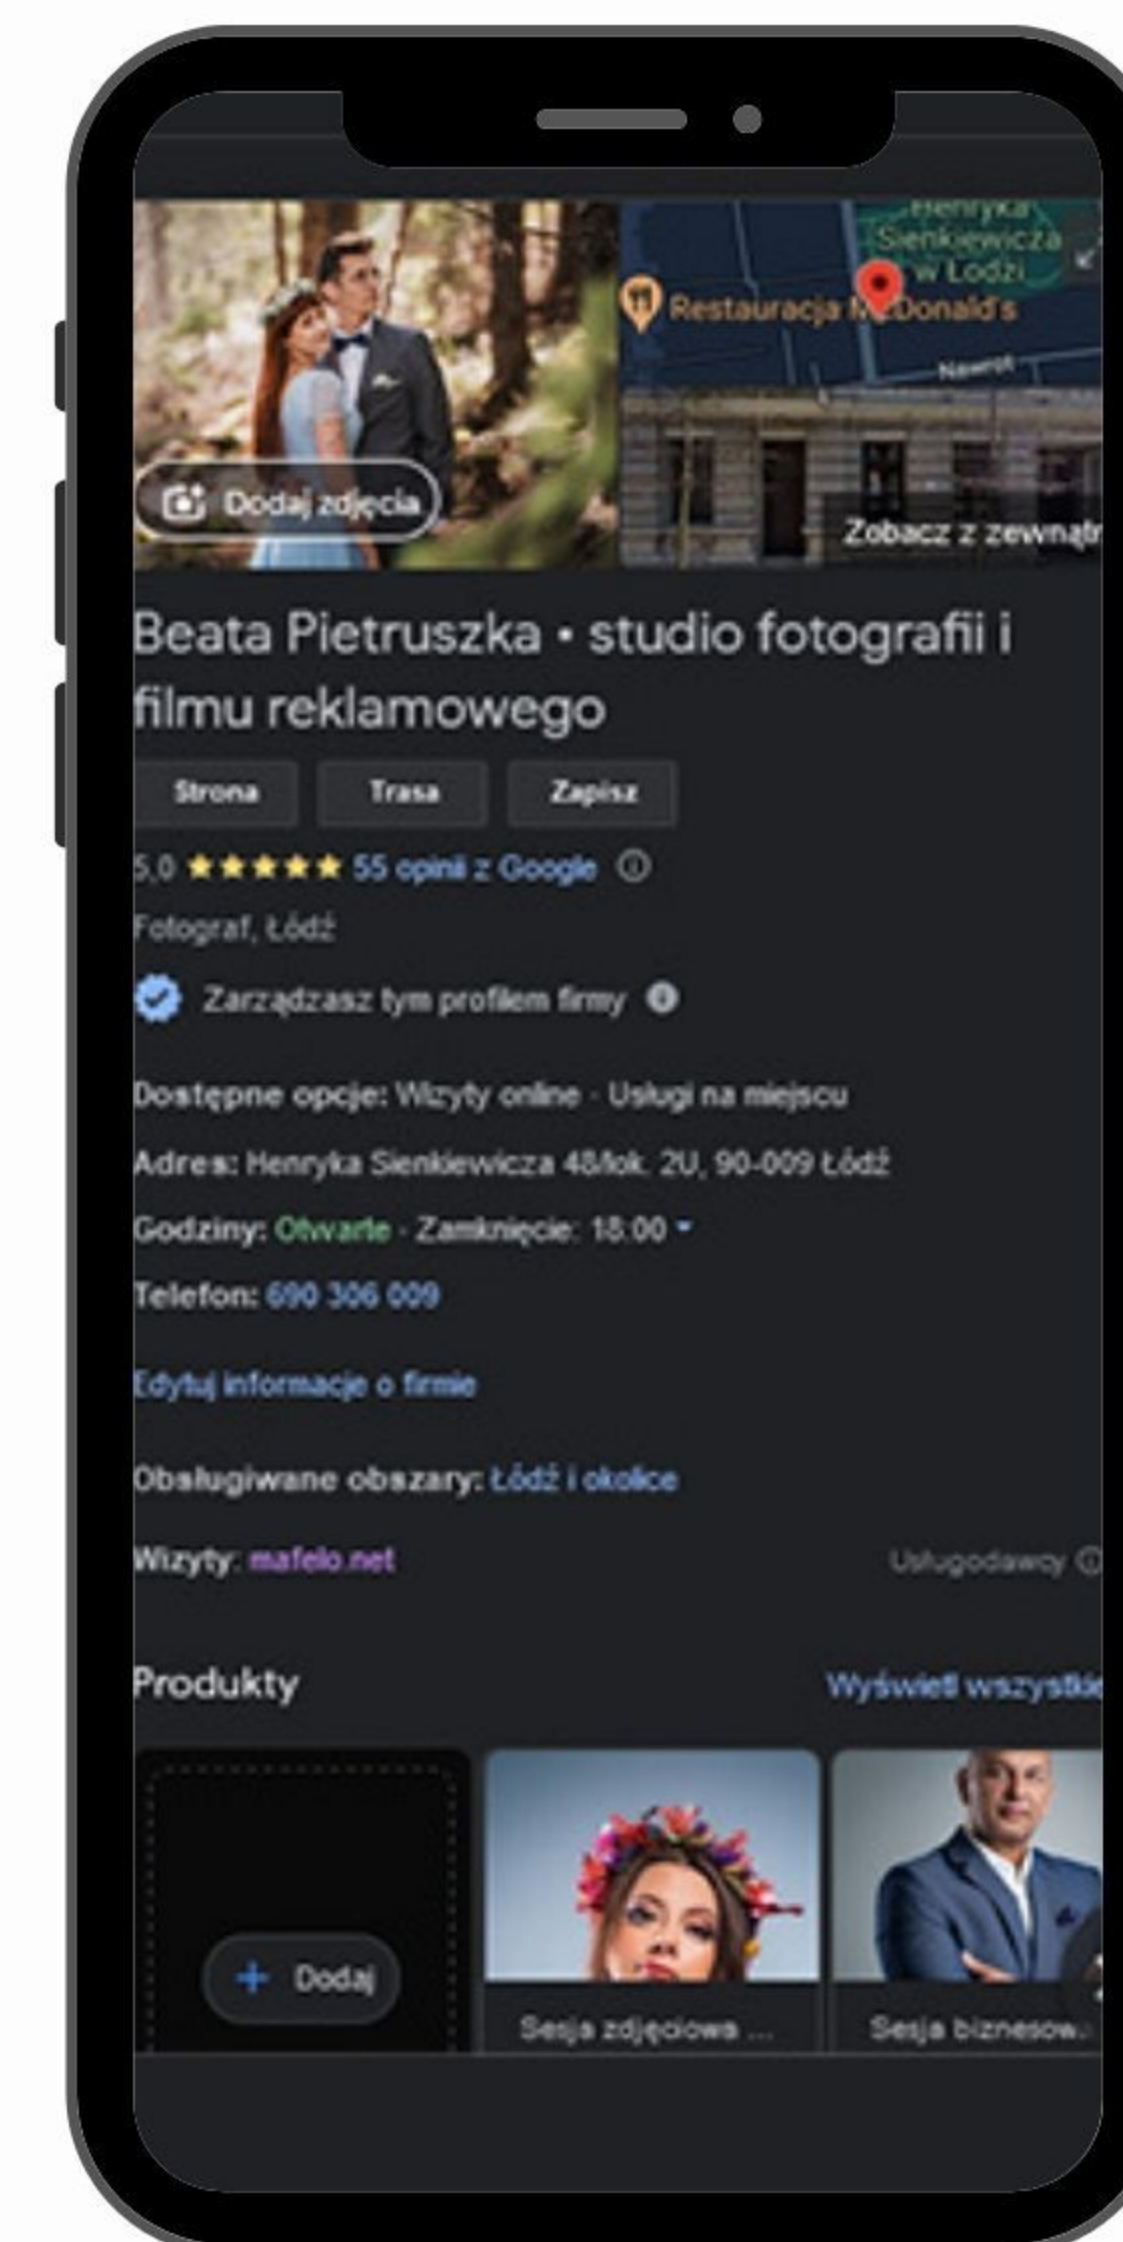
Henryka Sienkiewicza w Łodzi

Restauracja McDonald's

Nawrot

Dodaj zdjęcia

Zobacz z zewnątr

Beata Pietruszka • studio fotografii i filmu reklamowego

Strona

Trasa

Zapisz

5,0 ★★★★★ 55 opinii z Google ⓘ

Fotograf, Łódź

Zarządzasz tym profilem firmy

Dostępne opcje: Wizyty online · Usługi na miejscu

Adres: Henryka Sienkiewicza 48/lok. 2U, 90-009 Łódź

Godziny: Otwarte · Zamknięcie: 18:00

Telefon: 690 306 009

Edytuj informacje o firmie

Obsługiwane obszary: Łódź i okolice

Wizyty: mafelo.net

Usługodawcy ⓘ

Produkty

Wyświetl wszystkie

+ Dodaj

Sesja zdjęciowa ...

Sesja biznesow...